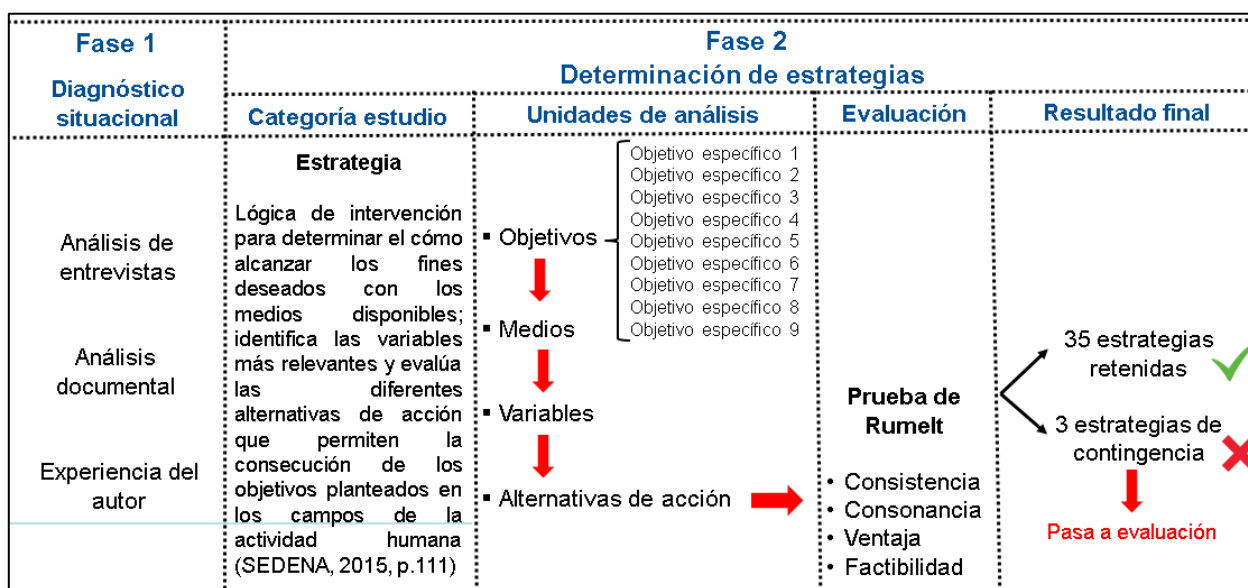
Fase 1

Diagnóstico situacional

Fase 2

Determinación de estrategias

| Categoría estudio | Unidades de análisis | Evaluación | Resultado final |
|---|---|---|---|
| **Estrategia** Lógica de intervención para determinar el cómo alcanzar los fines deseados con los medios disponibles; identifica las variables más relevantes y evalúa las diferentes alternativas de acción que permiten la consecución de los objetivos planteados en los campos de la actividad humana (SEDENA, 2015, p.111) | ▪ Objetivos (Objetivo específico 1, Objetivo específico 2, Objetivo específico 3, Objetivo específico 4, Objetivo específico 5, Objetivo específico 6, Objetivo específico 7, Objetivo específico 8, Objetivo específico 9) ▪ Medios ▪ Variables ▪ Alternativas de acción | **Prueba de Rumelt** • Consistencia • Consonancia • Ventaja • Factibilidad | 35 estrategias retenidas; 3 estrategias de contingencia; Pasa a evaluación |

Análisis de entrevistas

Análisis documental

Experiencia del autor